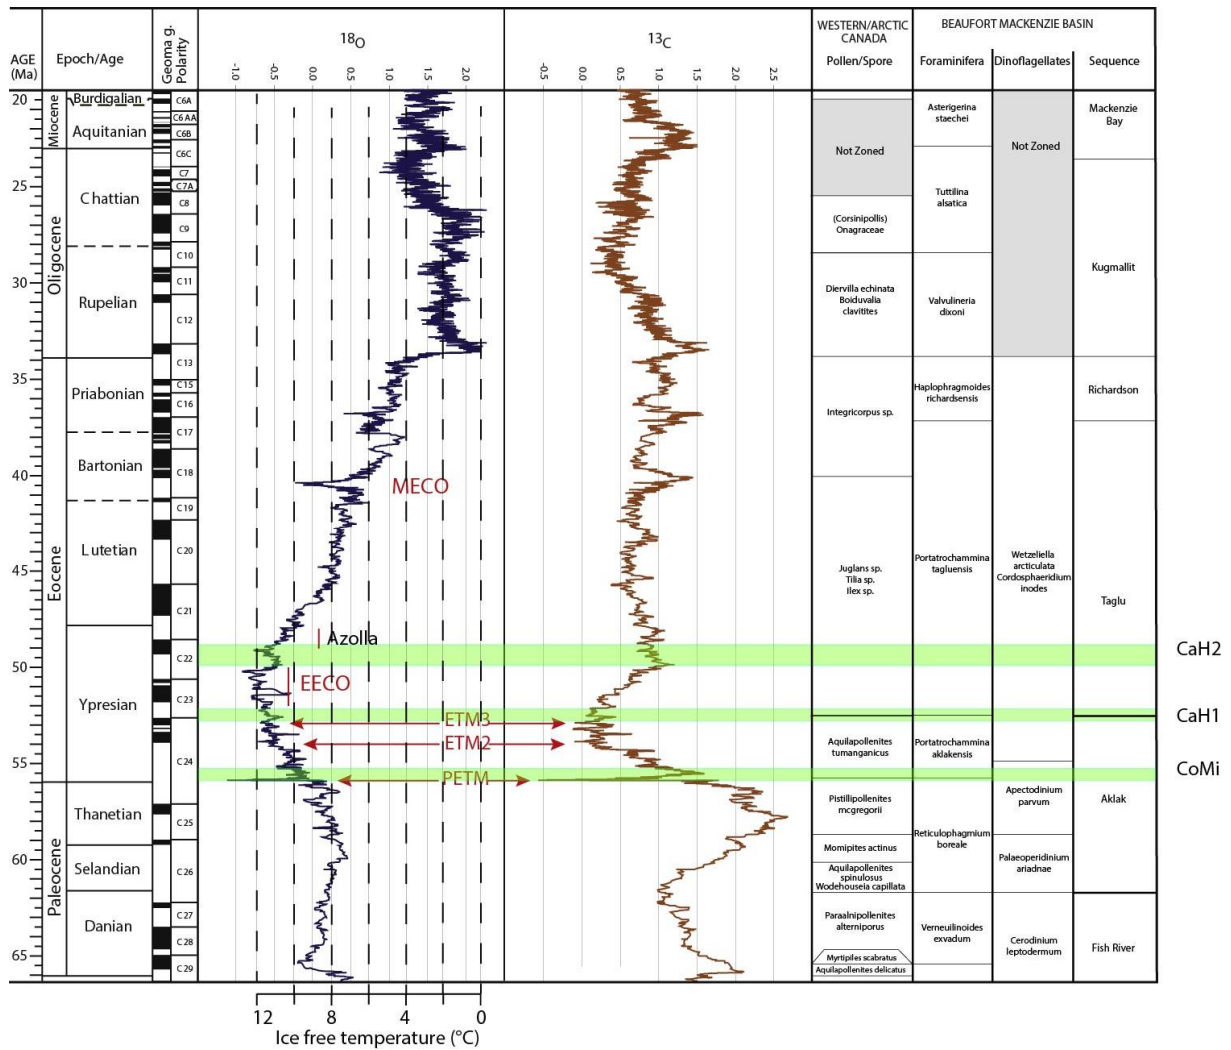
AGE (Ma)

Epoch/Age

Geomag. Polarity

$^{18}O$

-1.0 -0.5 0.0 0.5 1.0 1.5 2.0

$^{13}C$

-0.5 0.0 0.5 1.0 1.5 2.0 2.5

WESTERN/ARCTIC CANADA

Pollen/Spore

BEAUFORT MACKENZIE BASIN

Foraminifera

Dinoflagellates

Sequence

20 25 30 35 40 45 50 55 60 65

Miocene
Burdigalian
Aquitanian

Oligocene
Chattian
Rupelian

Priabonian
Bartonian
Lutetian
Eocene
Ypresian

Paleocene
Thanetian
Selandian
Danian

C6A
C6AA
C6B
C6C
C7
C7A
C8
C9
C10
C11
C12
C13
C15
C16
C17
C18
C19
C20
C21
C22
C23
C24
C25
C26
C27
C28
C29

MECO

Azolla

EECO

ETM3

ETM2

PETM

Not Zoned

(Corsinipollis) Onagraceae

Diervilla echinata Boiduvalia clavitites

Integricorpus sp.

Juglans sp. Tilia sp. Ilex sp.

Aquilapollenites tumanganicus

Pistillipollenites mcgregorii

Momipites actinus

Aquilapollenites spinulosus Wodehouseia capillata

Paraalnipollenites alterniporus

Myrtipiles scabratus

Aquilapollenites delicatus

Asterigerina staechei

Tuttilina alsatica

Valvulineria dixoni

Haplophragmoides richardsensis

Portatrochammina tagluensis

Portatrochammina aklakensis

Reticulophagmium boreale

Verneuilinoides exvadum

Not Zoned

Wetzeliella articulata Cordosphaeridium inodes

Apectodinium parvum

Palaeoperidinium ariadnae

Cerodinium leptodermum

Mackenzie Bay

Kugmallit

Richardson

Taglu

Aklak

Fish River

CaH2

CaH1

CoMi

12 8 4 0

Ice free temperature (°C)